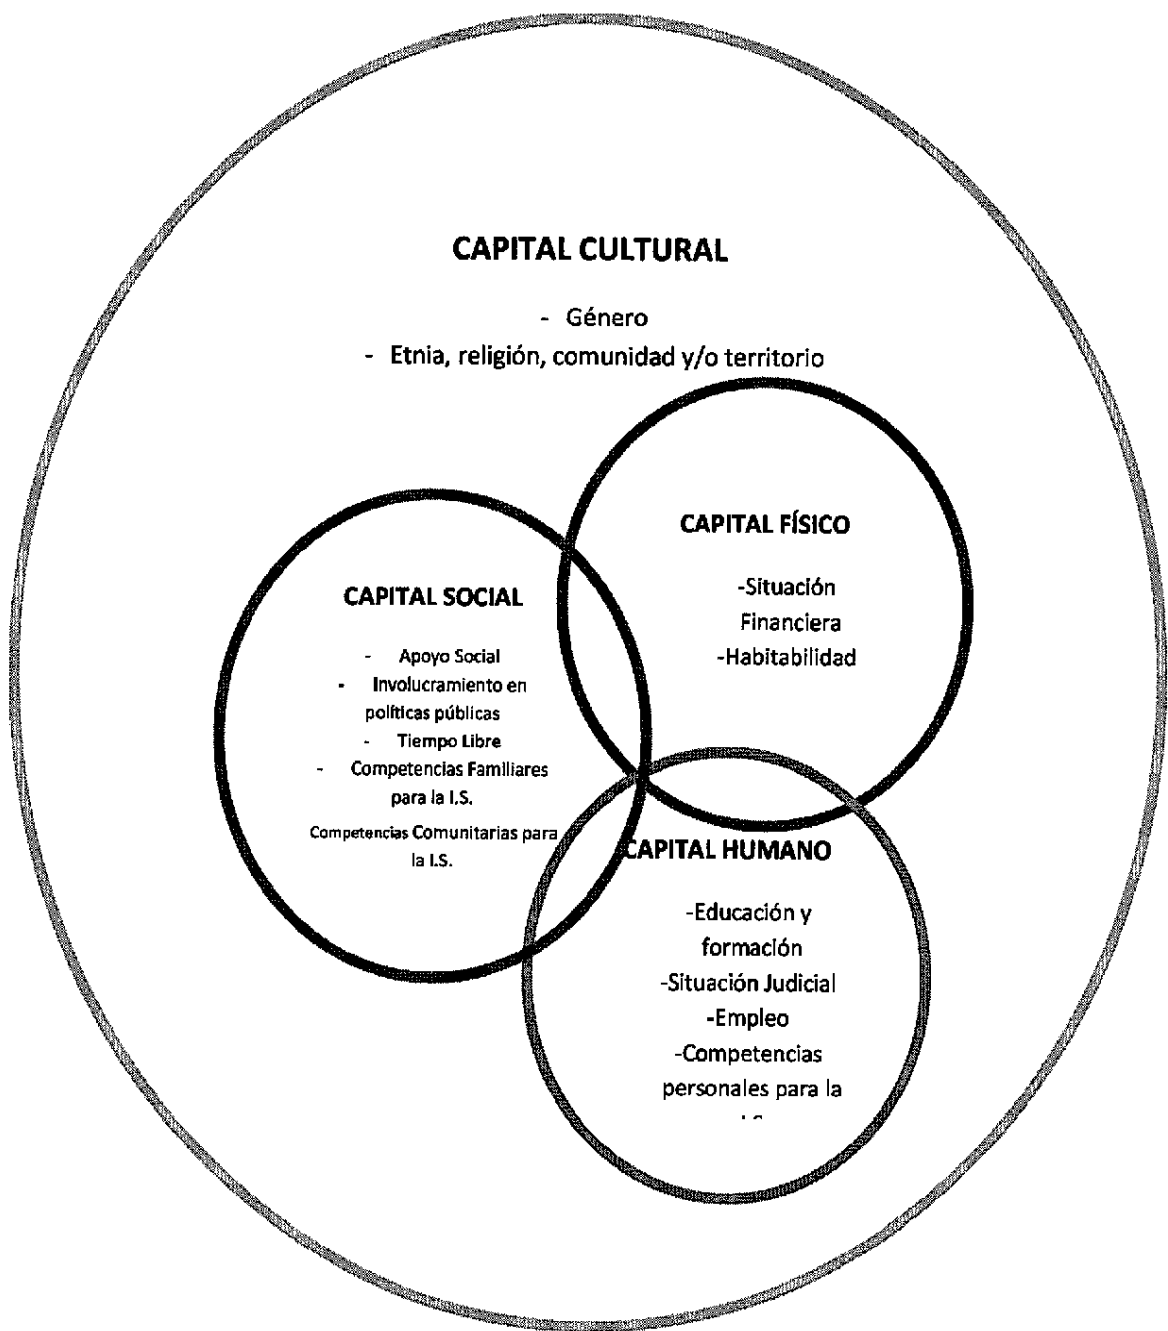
CAPITAL CULTURAL

- Género
- Etnia, religión, comunidad y/o territorio

CAPITAL FÍSICO

-Situación Financiera
-Habitabilidad

CAPITAL SOCIAL

- Apoyo Social
- Involucramiento en políticas públicas
- Tiempo Libre
- Competencias Familiares para la I.S.

Competencias Comunitarias para la I.S.

CAPITAL HUMANO

-Educación y formación
-Situación Judicial
-Empleo
-Competencias personales para la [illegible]